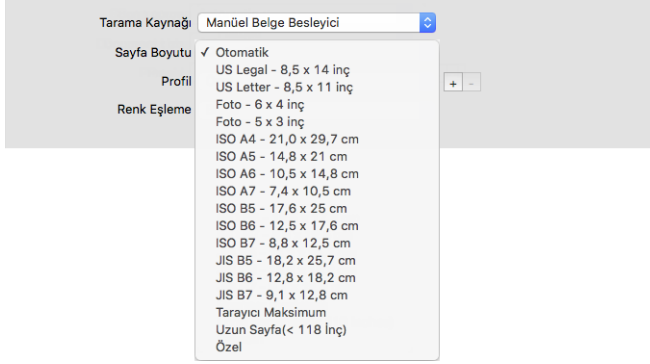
Tarama Kaynağı Manüel Belge Besleyici

Sayfa Boyutu ✓ Otomatik
US Legal - 8,5 x 14 inç
US Letter - 8,5 x 11 inç
Foto - 6 x 4 inç
Foto - 5 x 3 inç
ISO A4 - 21,0 x 29,7 cm
ISO A5 - 14,8 x 21 cm
ISO A6 - 10,5 x 14,8 cm
ISO A7 - 7,4 x 10,5 cm
ISO B5 - 17,6 x 25 cm
ISO B6 - 12,5 x 17,6 cm
ISO B7 - 8,8 x 12,5 cm
JIS B5 - 18,2 x 25,7 cm
JIS B6 - 12,8 x 18,2 cm
JIS B7 - 9,1 x 12,8 cm
Tarayıcı Maksimum
Uzun Sayfa(< 118 İnç)
Özel

Profil

+ -

Renk Eşleme